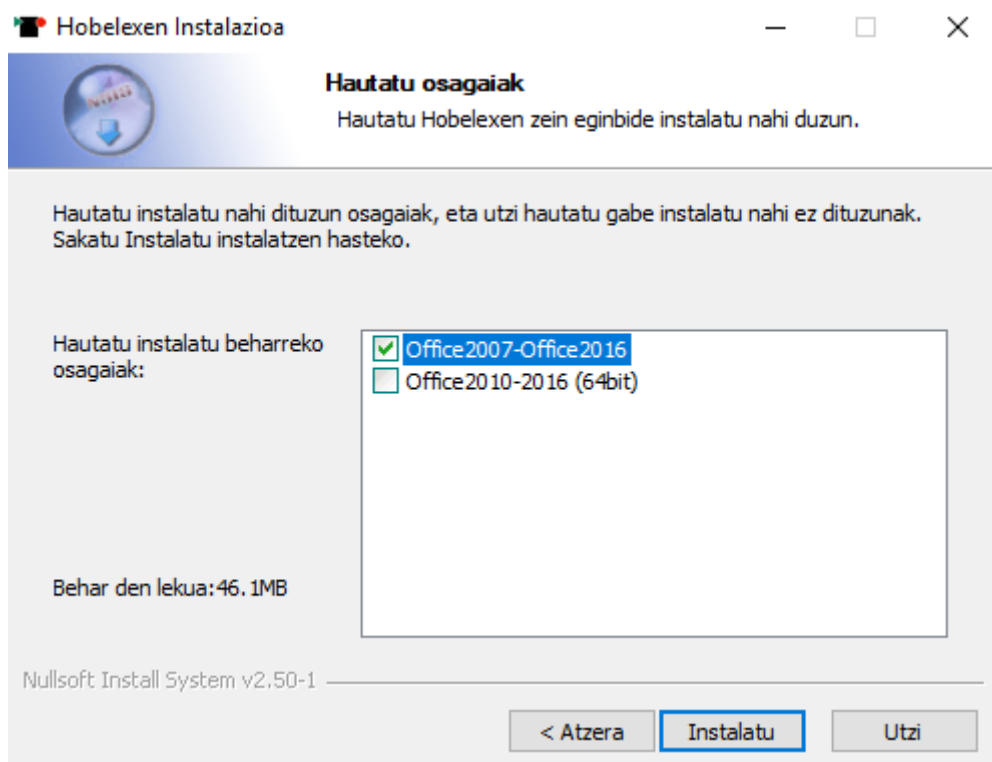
Hobelexen Instalazioa

Hautatu osagaiak
Hautatu Hobelexen zein eginbide instalatu nahi duzun.

Hautatu instalatu nahi dituzun osagaiak, eta utzi hautatu gabe instalatu nahi ez dituzunak. Sakatu Instalatu instalatzen hasteko.

Hautatu instalatu beharreko osagaiak:

Office2007-Office2016
Office2010-2016 (64bit)

Behar den lekua:46.1MB

Nullsoft Install System v2.50-1

< Atzera
Instalatu
Utzi